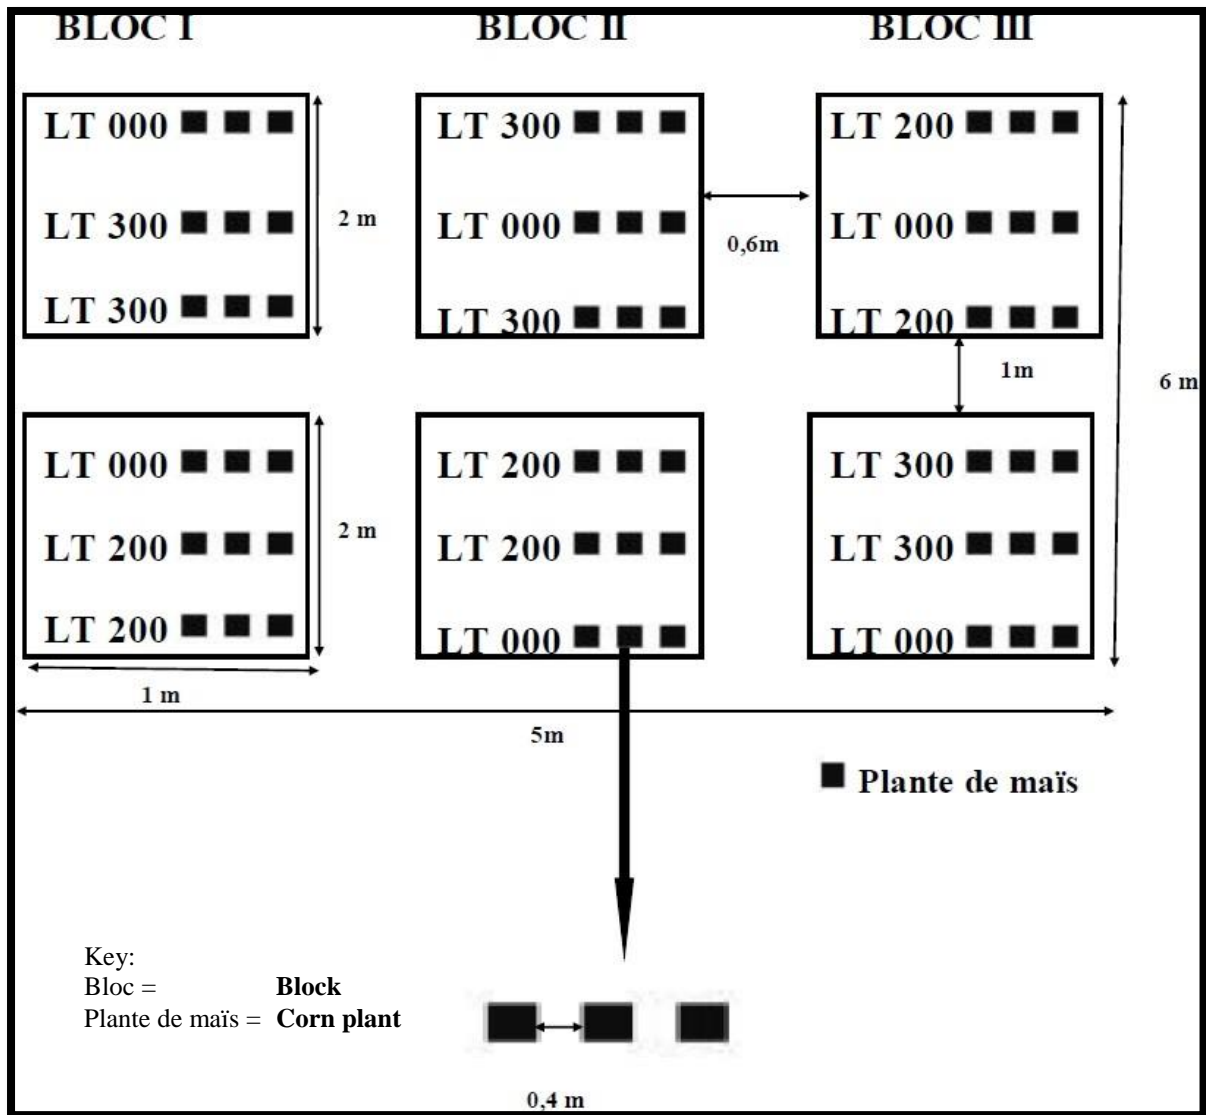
BLOC I

BLOC II

BLOC III

LT 000
LT 300
LT 300

2 m

LT 300
LT 000
LT 300

0,6m

LT 200
LT 000
LT 200

1m

6 m

LT 000
LT 200
LT 200

2 m

LT 200
LT 200
LT 000

LT 300
LT 300
LT 000

1 m

5m

Plante de maïs

Key:
Bloc = **Block**
Plante de maïs = **Corn plant**

0,4 m